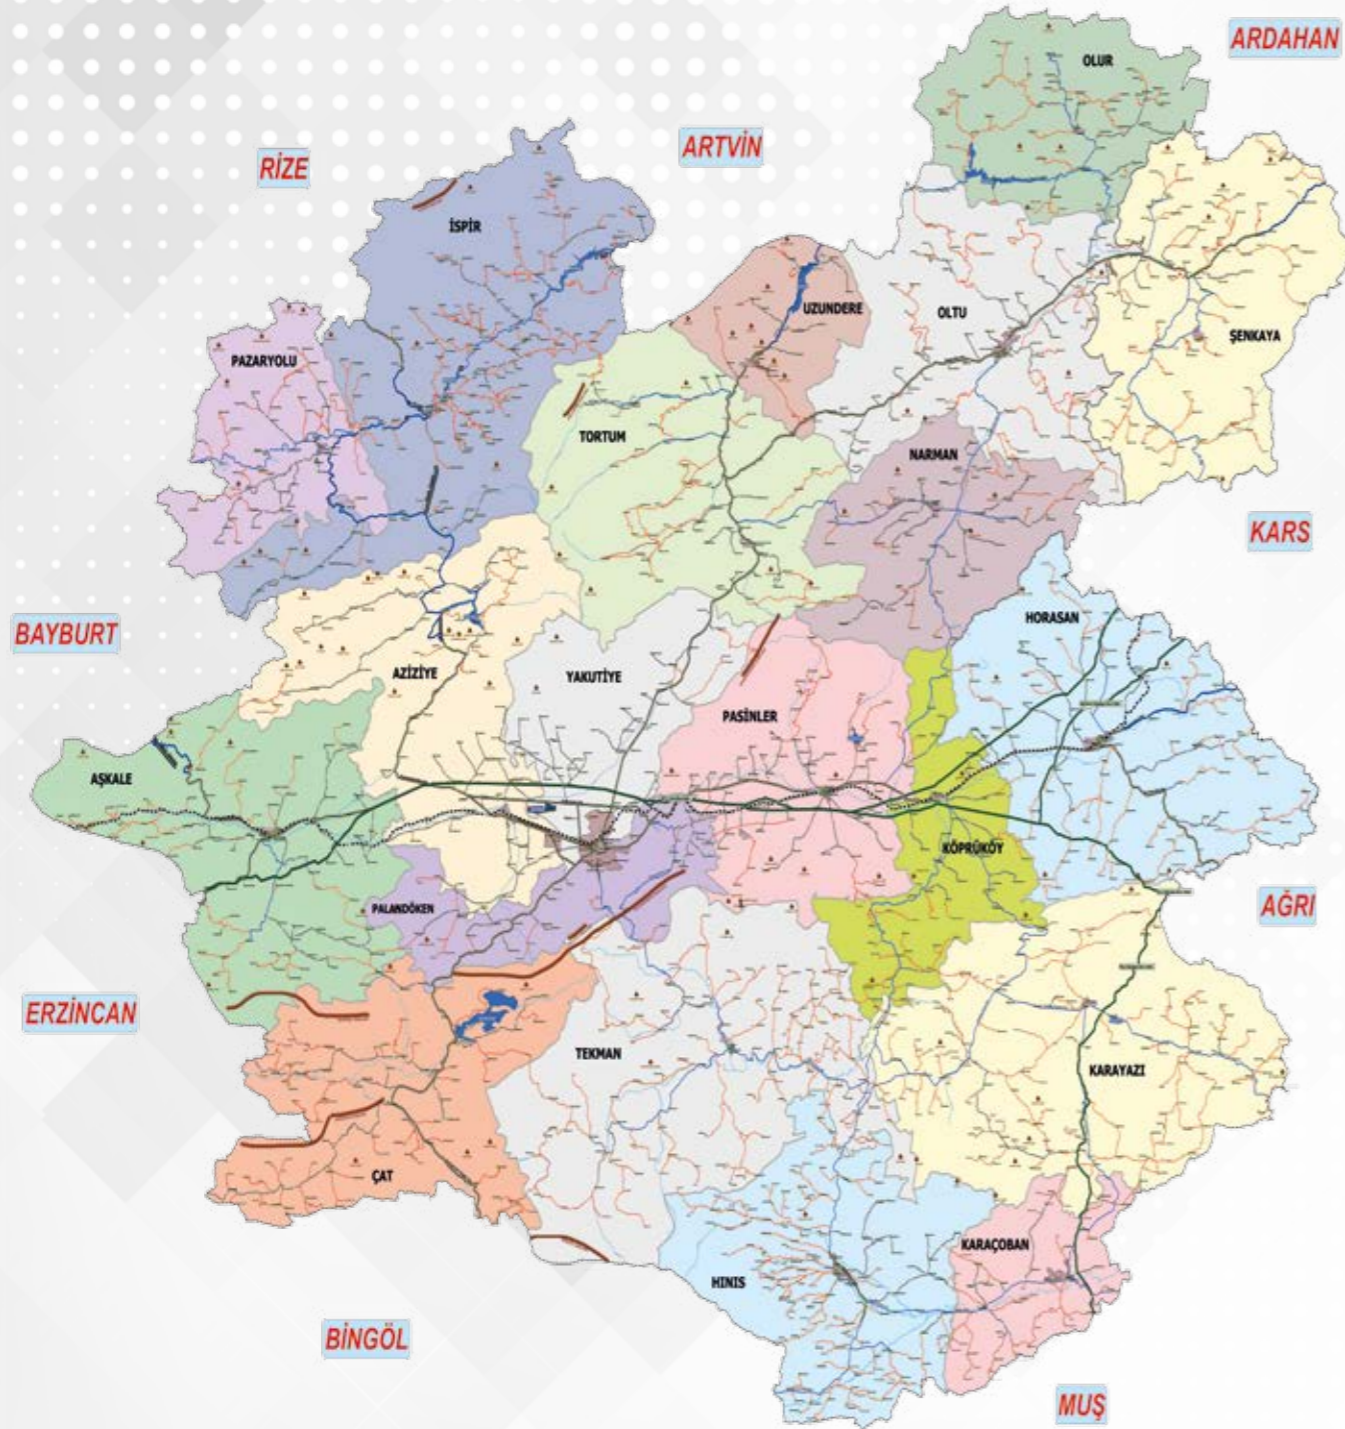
ARDAHAN

OLUR

RİZE

ARTVİN

İSPİR

UZUNDERE

OLTU

ŞENKAYA

PAZARYOLU

TORTUM

NARMAN

KARS

BAYBURT

HORASAN

AZİZİYE

YAKUTİYE

PASİNLER

AŞKALE

KÖPRÜKÖY

PALANDÖKEN

AĞRI

ERZİNCAN

TEKMAN

KARAYAZI

ÇAT

KARAÇOBAN

HINIS

BİNGÖL

MUŞ